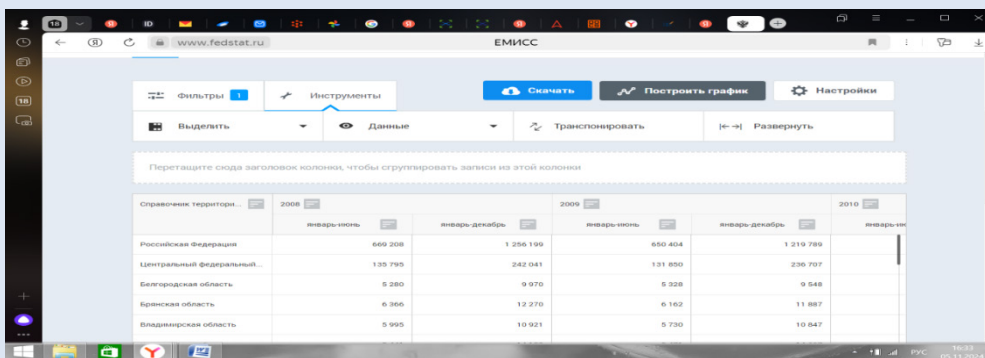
18

www.fedstat.ru ЕМИСС

Фильтры 1 Инструменты

Скачать Построить график Настройки

Выделить Данные Транспонировать Развернуть

Перетащите сюда заголовок колонки, чтобы сгруппировать записи из этой колонки

| Справочник территори... | 2008 январь-июнь | 2008 январь-декабрь | 2009 январь-июнь | 2009 январь-декабрь | 2010 январь-ию |
|---|---|---|---|---|---|
| Российская Федерация | 669 208 | 1 256 199 | 650 404 | 1 219 789 | |
| Центральный федеральный... | 135 795 | 242 041 | 131 850 | 236 707 | |
| Белгородская область | 5 280 | 9 970 | 5 328 | 9 548 | |
| Брянская область | 6 366 | 12 270 | 6 162 | 11 887 | |
| Владимирская область | 5 995 | 10 921 | 5 730 | 10 847 | |

РУС 16:33 05.11.2024